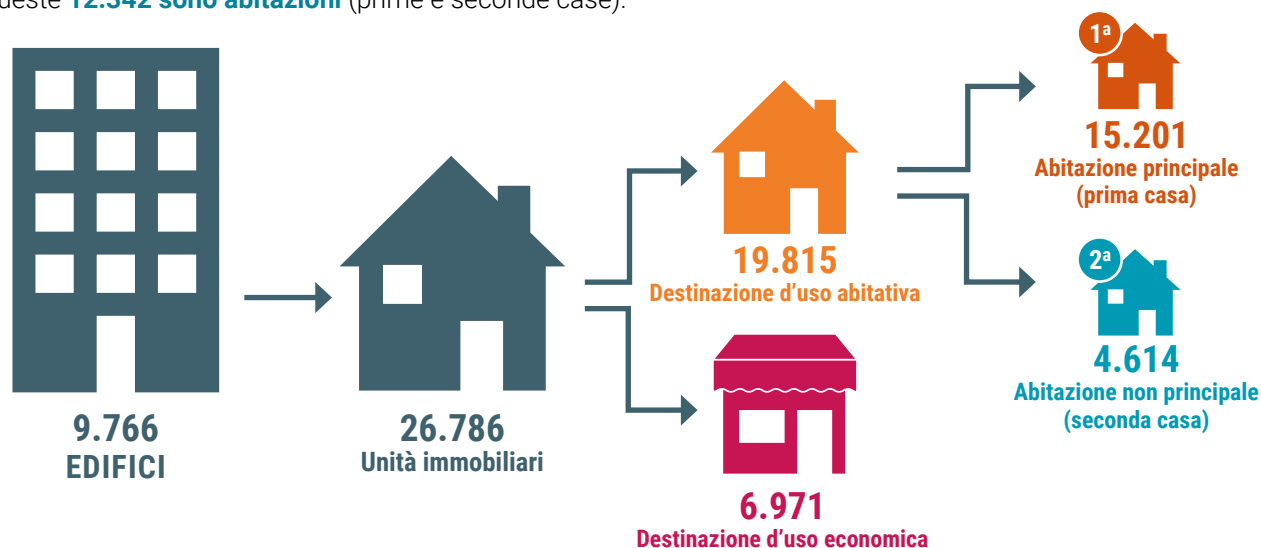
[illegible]ueste 12.342 sono abitazioni (prime e seconde case).

9.766
EDIFICI

26.786
Unità immobiliari

19.815
Destinazione d'uso abitativa

6.971
Destinazione d'uso economica

1ª
15.201
Abitazione principale
(prima casa)

2ª
4.614
Abitazione non principale
(seconda casa)